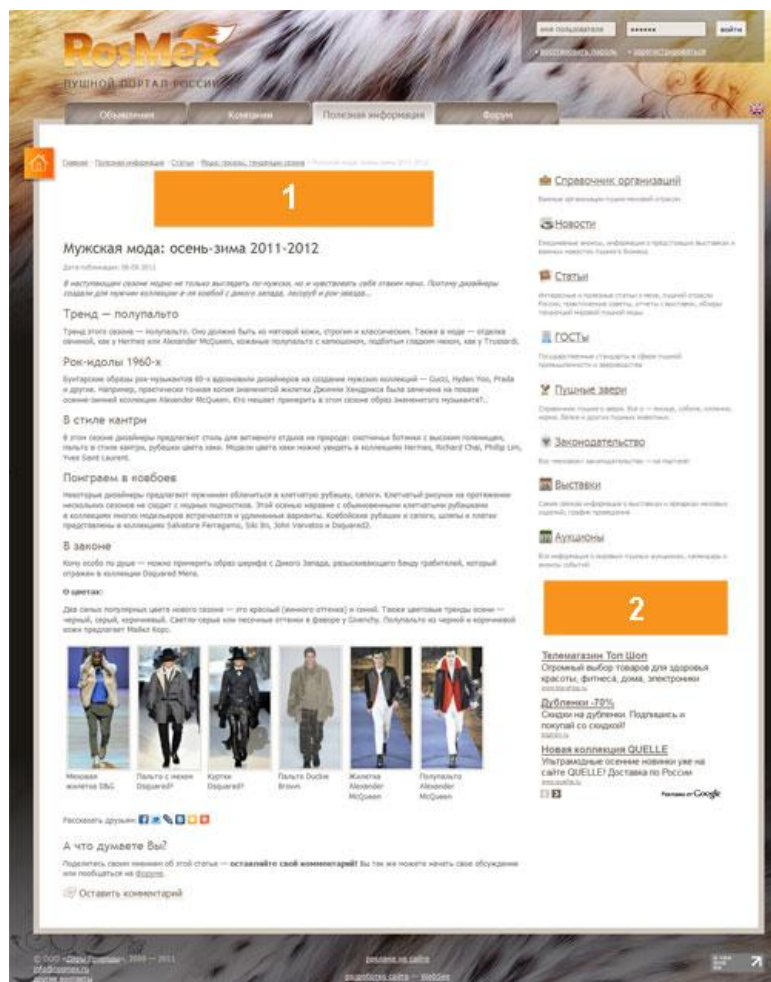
RosMex

ПУШНОЙ ПОРТАЛ РОССИИ

имя пользователя ••••••• войти

восстановить пароль · зарегистрироваться

Объявления Компании Полезная информация Форум

Главная · Полезная информация · Статьи · Мода: тренды, тенденции сезона · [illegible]

1

Мужская мода: осень-зима 2011-2012

Дата публикации: 08.09.2011

В наступающем сезоне модно не только выглядеть по-мужски, но и чувствовать себя этаким мачо. Поэтому дизайнеры создали для мужчин коллекции а-ля ковбой с Дикого запада, гангстер и рок-звезда...

Тренд — полупальто

Тренд этого сезона — полупальто. Оно должно быть из матовой кожи, строгим и классическим. Также в моде — отделка овчиной, как у Hermes или Alexander McQueen, кожаные полупальто с капюшоном, подбитые гладким мехом, как у Trussardi.

Рок-идолы 1960-х

Бунтарские образы рок-музыкантов 60-х вдохновили дизайнеров на создание мужских коллекций — Gucci, Hyden Yoo, Prada и другие. Например, практически точная копия знаменитой жилетки Джимми Хендрикса была замечена на показе осенне-зимней коллекции Alexander McQueen. Кто мешает примерить в этом сезоне образ знаменитого музыканта?..

В стиле кантри

В этом сезоне дизайнеры предлагают стиль для активного отдыха на природе: охотничьи ботинки с высоким голенищем, пальто в стиле кантри, рубашки цвета хаки. Модели цвета хаки можно увидеть в коллекциях Hermes, Richard Chai, Philip Lim, Yves Saint Laurent.

Поиграем в ковбоев

Некоторые дизайнеры предлагают мужчинам облачиться в клетчатую рубашку, сапоги. Клетчатый рисунок на протяжении нескольких сезонов не сходит с модных подиумов. Этой осенью наравне с обыкновенными клетчатыми рубашками в коллекциях многих модельеров встречаются и удлиненные варианты. Ковбойские рубашки и сапоги, шляпы и платки представлены в коллекциях Salvatore Ferragamo, Siki Im, John Varvatos и Dsquared2.

В законе

Кому особо по душе — можно примерить образ шерифа с Дикого Запада, разыскивающего банду грабителей, который отражен в коллекции Dsquared Mens.

О цветах:

Два самых популярных цвета нового сезона — это красный (винного оттенка) и синий. Также цветовые тренды осени — черный, серый, коричневый. Светло-серые или песочные оттенки в фаворе у Givenchy. Полупальто из черной и коричневой кожи предлагает Майкл Корс.

Меховая жилетка D&G | Пальто с мехом Dsquared2 | Куртки Dsquared2 | Пальто Duckie Brown | Жилетка Alexander McQueen | Полупальто Alexander McQueen

Рассказать друзьям:

А что думаете Вы?

Поделитесь своим мнением об этой статье — оставляйте свой комментарий! Вы так же можете начать свое обсуждение или пообщаться на форуме.

Оставить комментарий

Справочник организаций
Ваннные организации пушно-меховой отрасли

Новости
Ежедневные анонсы, информация о предстоящих выставках и важных новостях пушного бизнеса

Статьи
Интересные и полезные статьи о мехе, пушной отрасли России, практические советы, отчеты с выставок, обзоры тенденций мировой пушной моды

ГОСТы
Государственные стандарты в сфере пушной промышленности и звероводства

Пушные звери
Справочник пушного зверя. Все о — лисица, соболь, куница, норка, белка и других пушных животных

Законодательство
Все что касается законодательства — на портале!

Выставки
Самая свежая информация о выставках и ярмарках меховых изделий, графике проведения

Аукционы
Вся информация о мировых пушных аукционах, календарь и анонсы событий

2

Телемагазин Топ Шоп
Огромный выбор товаров для здоровья красоты, фитнеса, дома, электроники
www.topshop.ru

Дубленки -70%
Скидки на дубленки. Подпишись и покупай со скидкой!
www.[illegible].ru

Новая коллекция QUELLE
Ультрамодные осенние новинки уже на сайте QUELLE! Доставка по России
www.quelle.ru

Реклама от Google

© ООО «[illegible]», 2009 — 2011
info@rosmex.ru
другие контакты

реклама на сайте
разработка сайта — Webdes